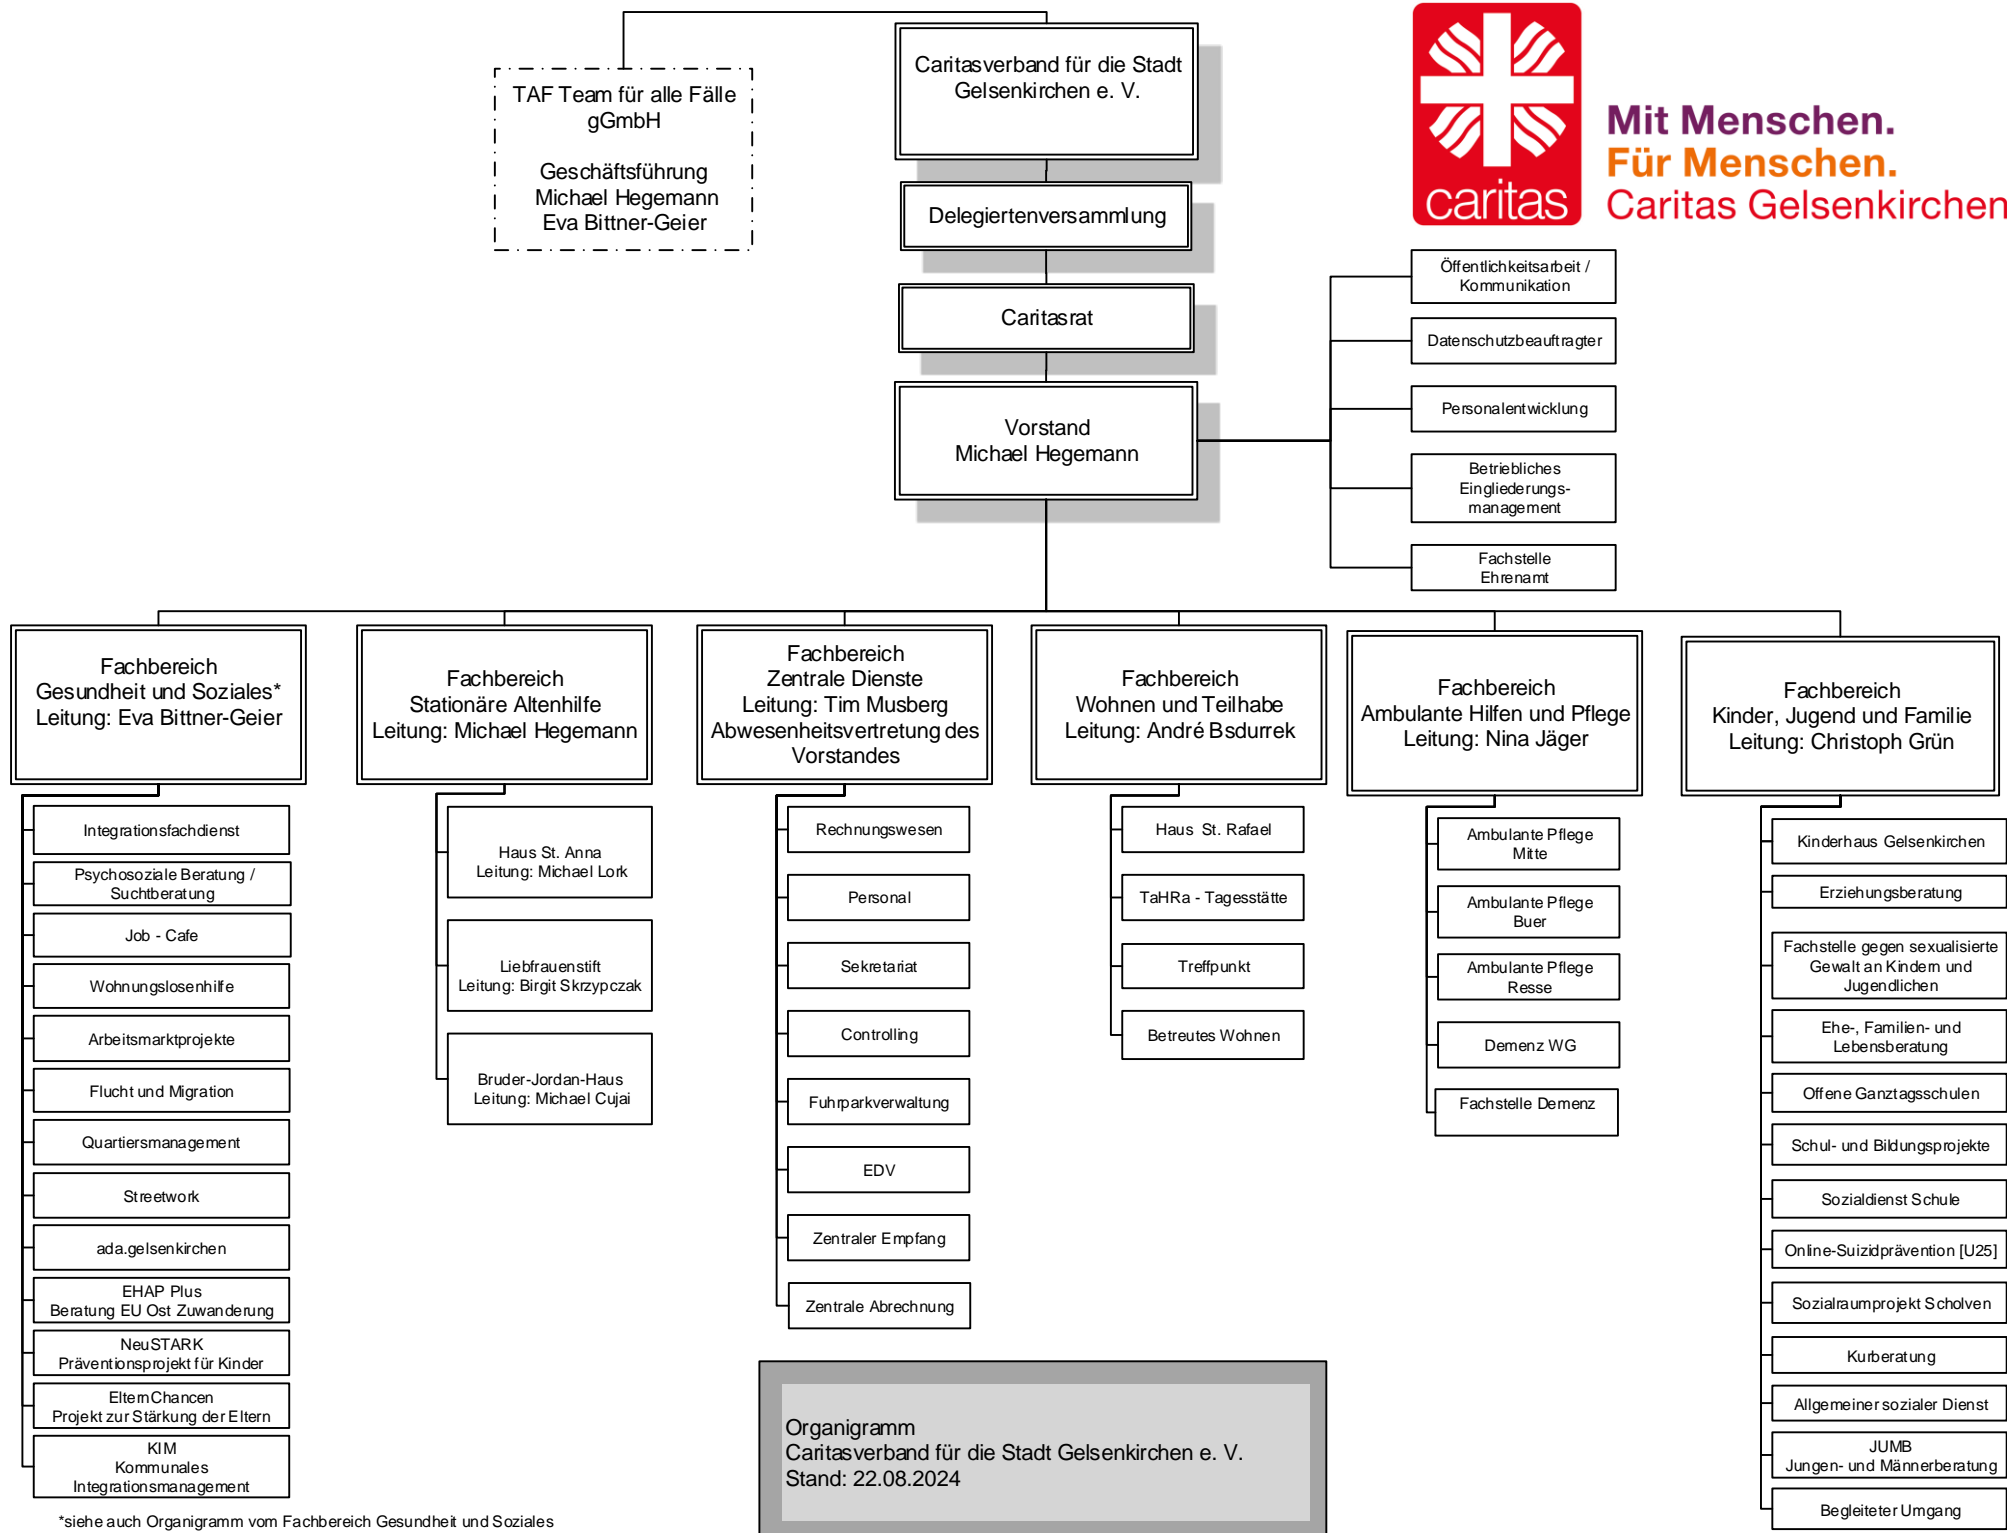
TAF Team für alle Fälle gGmbH

Geschäftsführung
Michael Hegemann
Eva Bittner-Geier

Caritasverband für die Stadt Gelsenkirchen e. V.

caritas

Mit Menschen.
Für Menschen.
Caritas Gelsenkirchen

Delegiertenversammlung

Caritasrat

Vorstand
Michael Hegemann

Öffentlichkeitsarbeit / Kommunikation

Datenschutzbeauftragter

Personalentwicklung

Betriebliches Eingliederungs-management

Fachstelle Ehrenamt

Fachbereich
Gesundheit und Soziales*
Leitung: Eva Bittner-Geier

Integrationsfachdienst

Psychosoziale Beratung / Suchtberatung

Job - Cafe

Wohnungslosenhilfe

Arbeitsmarktprojekte

Flucht und Migration

Quartiersmanagement

Streetwork

ada.gelsenkirchen

EHAP Plus
Beratung EU Ost Zuwanderung

NeuSTARK
Präventionsprojekt für Kinder

ElternChancen
Projekt zur Stärkung der Eltern

KIM
Kommunales
Integrationsmanagement

Fachbereich
Stationäre Altenhilfe
Leitung: Michael Hegemann

Haus St. Anna
Leitung: Michael Lork

Liebfrauenstift
Leitung: Birgit Skrzypczak

Bruder-Jordan-Haus
Leitung: Michael Cujai

Fachbereich
Zentrale Dienste
Leitung: Tim Musberg
Abwesenheitsvertretung des Vorstandes

Rechnungswesen

Personal

Sekretariat

Controlling

Fuhrparkverwaltung

EDV

Zentraler Empfang

Zentrale Abrechnung

Fachbereich
Wohnen und Teilhabe
Leitung: André Bsdurrek

Haus St. Rafael

TaHRa - Tagesstätte

Treffpunkt

Betreutes Wohnen

Fachbereich
Ambulante Hilfen und Pflege
Leitung: Nina Jäger

Ambulante Pflege Mitte

Ambulante Pflege Buer

Ambulante Pflege Resse

Demenz WG

Fachstelle Demenz

Fachbereich
Kinder, Jugend und Familie
Leitung: Christoph Grün

Kinderhaus Gelsenkirchen

Erziehungsberatung

Fachstelle gegen sexualisierte Gewalt an Kindern und Jugendlichen

Ehe-, Familien- und Lebensberatung

Offene Ganztagsschulen

Schul- und Bildungsprojekte

Sozialdienst Schule

Online-Suizidprävention [U25]

Sozialraumprojekt Scholven

Kurberatung

Allgemeiner sozialer Dienst

JUMB
Jungen- und Männerberatung

Begleiteter Umgang

Organigramm
Caritasverband für die Stadt Gelsenkirchen e. V.
Stand: 22.08.2024

*siehe auch Organigramm vom Fachbereich Gesundheit und Soziales